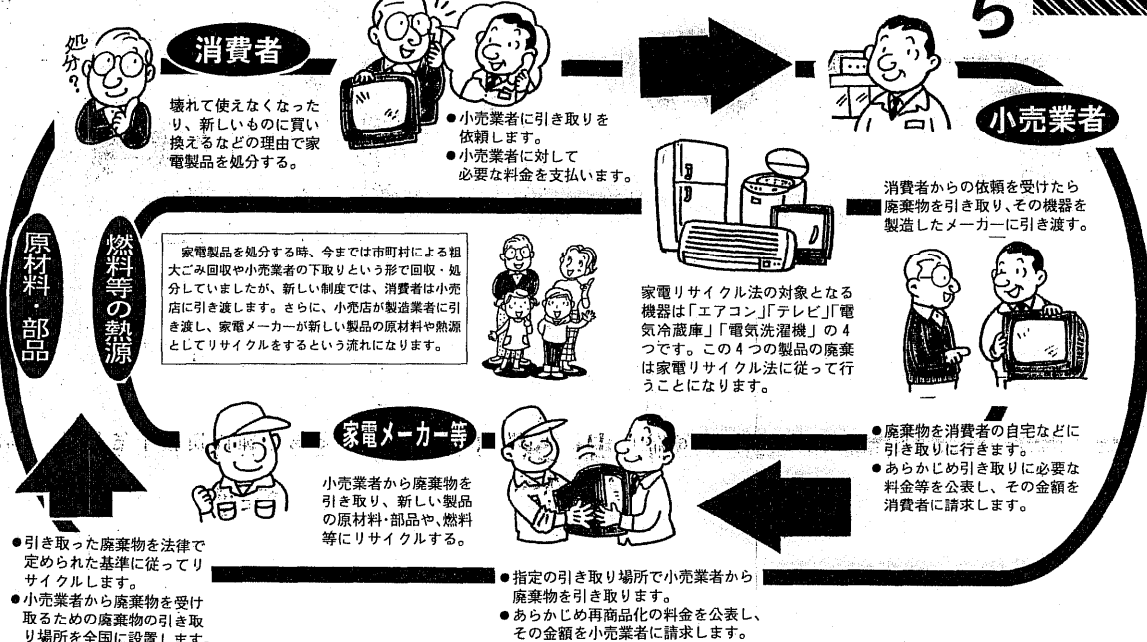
5

処分？

消費者

壊れて使えなくなったり、新しいものに買い換えるなどの理由で家電製品を処分する。

●小売業者に引き取りを依頼します。
●小売業者に対して必要な料金を支払います。

小売業者

消費者からの依頼を受けたら廃棄物を引き取り、その機器を製造したメーカーに引き渡す。

原材料・部品

燃料等の熱源

家電製品を処分する時、今までは市町村による粗大ごみ回収や小売業者の下取りという形で回収・処分していましたが、新しい制度では、消費者は小売店に引き渡します。さらに、小売店が製造業者に引き渡し、家電メーカーが新しい製品の原材料や熱源としてリサイクルをするという流れになります。

家電リサイクル法の対象となる機器は「エアコン」「テレビ」「電気冷蔵庫」「電気洗濯機」の4つです。この4つの製品の廃棄は家電リサイクル法に従って行うことになります。

家電メーカー等

小売業者から廃棄物を引き取り、新しい製品の原材料・部品や、燃料等にリサイクルする。

●廃棄物を消費者の自宅などに引き取りに行きます。
●あらかじめ引き取りに必要な料金等を公表し、その金額を消費者に請求します。

●引き取った廃棄物を法律で定められた基準に従ってリサイクルします。
●小売業者から廃棄物を受け取るための廃棄物の引き取り場所を全国に設置します。

●指定の引き取り場所で小売業者から廃棄物を引き取ります。
●あらかじめ再商品化の料金を公表し、その金額を小売業者に請求します。